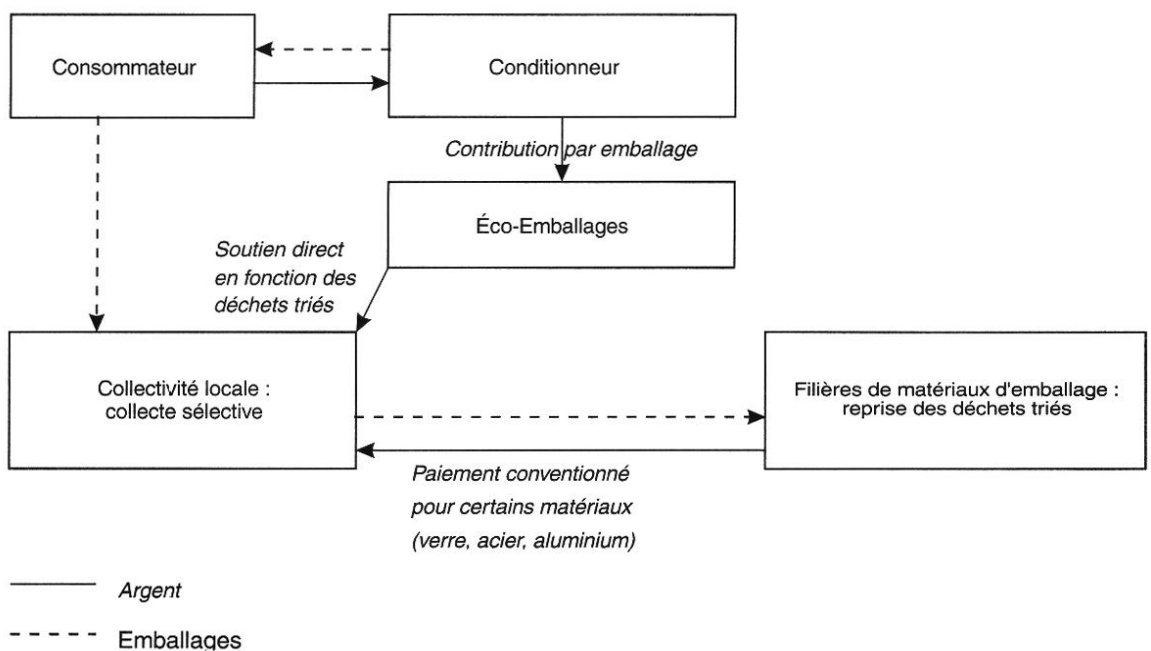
Consommateur

Conditionneur

Contribution par emballage

Éco-Emballages

Soutien direct en fonction des déchets triés

Collectivité locale : collecte sélective

Filières de matériaux d'emballage : reprise des déchets triés

Paiement conventionné pour certains matériaux (verre, acier, aluminium)

Argent

Emballages